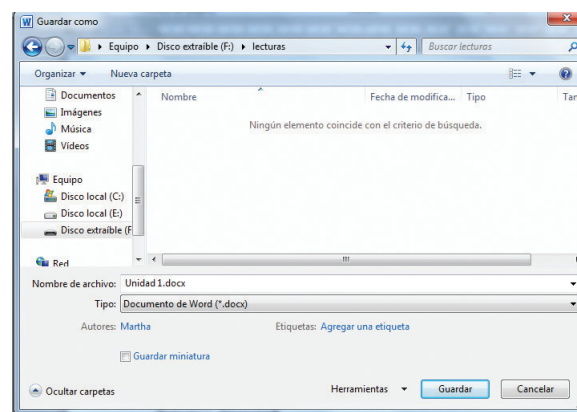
W Guardar como

Equipo ▸ Disco extraíble (F:) ▸ lecturas

Buscar lecturas

Organizar ▾ Nueva carpeta

Documentos
Imágenes
Música
Vídeos

Equipo
Disco local (C:)
Disco local (E:)
Disco extraíble (F

Red

Nombre | Fecha de modifica... | Tipo | Tar

Ningún elemento coincide con el criterio de búsqueda.

Nombre de archivo: Unidad 1.docx

Tipo: Documento de Word (*.docx)

Autores: Martha

Etiquetas: Agregar una etiqueta

Guardar miniatura

Ocultar carpetas

Herramientas ▾

Guardar

Cancelar